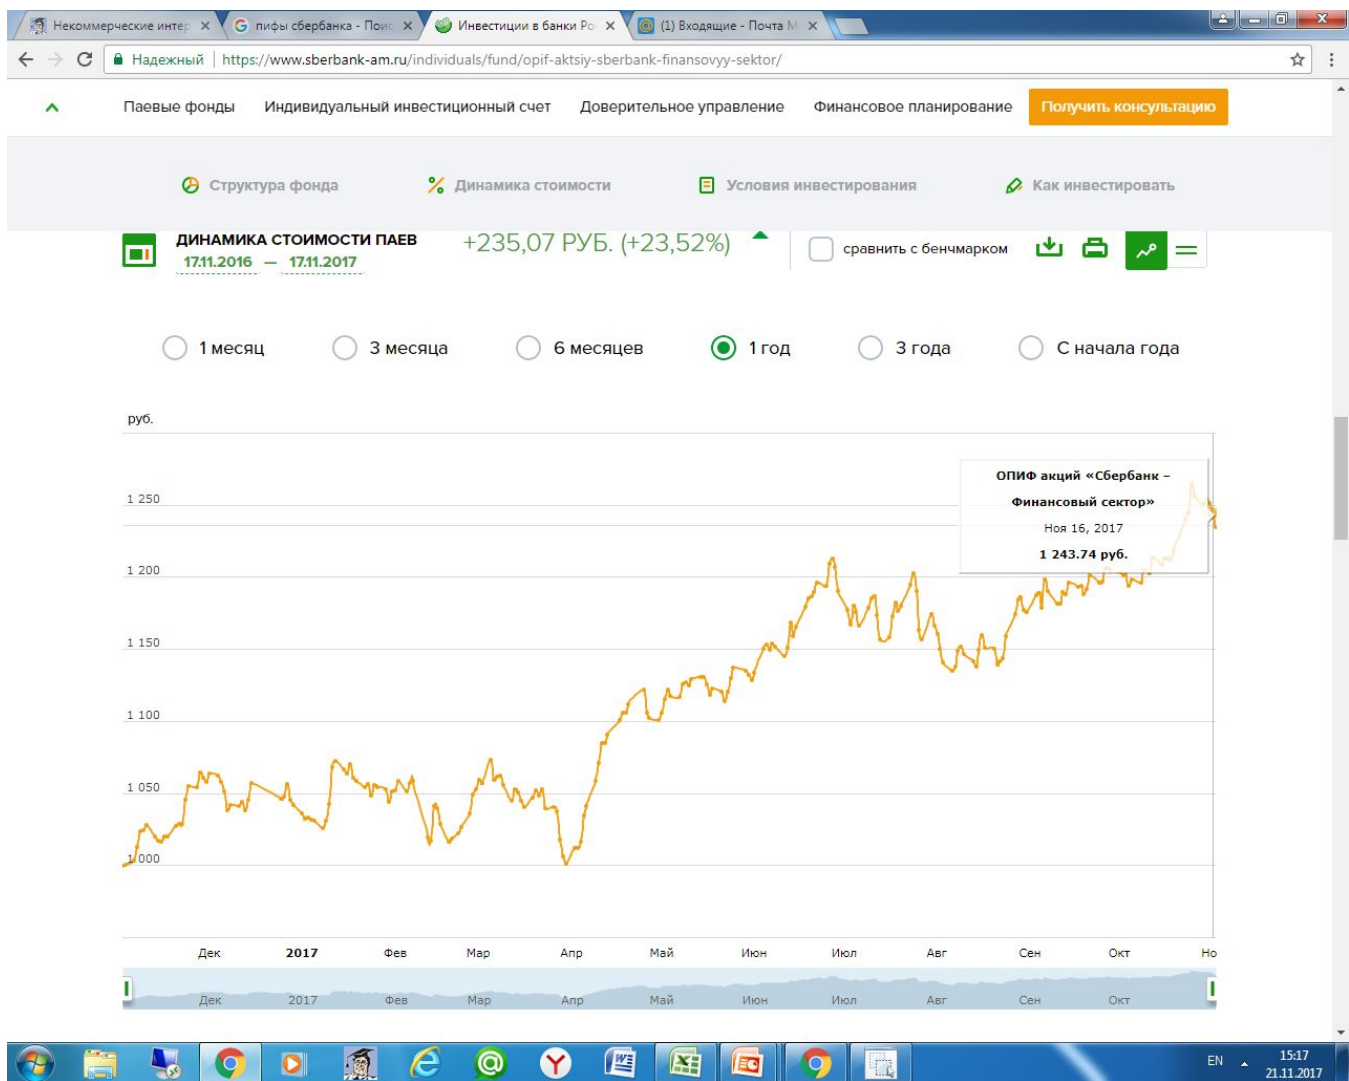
Некоммерческие интер × | пифы сбербанка - Поис × | Инвестиции в банки Ро × | (1) Входящие - Почта М ×

Надежный | https://www.sberbank-am.ru/individuals/fund/opif-aktsiy-sberbank-finansovyy-sektor/

Паевые фонды   Индивидуальный инвестиционный счет   Доверительное управление   Финансовое планирование   Получить консультацию

Структура фонда   Динамика стоимости   Условия инвестирования   Как инвестировать

ДИНАМИКА СТОИМОСТИ ПАЕВ
17.11.2016 — 17.11.2017

+235,07 РУБ. (+23,52%)

сравнить с бенчмарком

1 месяц   3 месяца   6 месяцев   1 год   3 года   С начала года

руб.

1 250
1 200
1 150
1 100
1 050
1 000

ОПИФ акций «Сбербанк – Финансовый сектор»
Ноя 16, 2017
1 243.74 руб.

Дек   2017   Фев   Мар   Апр   Май   Июн   Июл   Авг   Сен   Окт   Но

Дек   2017   Фев   Мар   Апр   Май   Июн   Июл   Авг   Сен   Окт

EN   15:17
21.11.2017